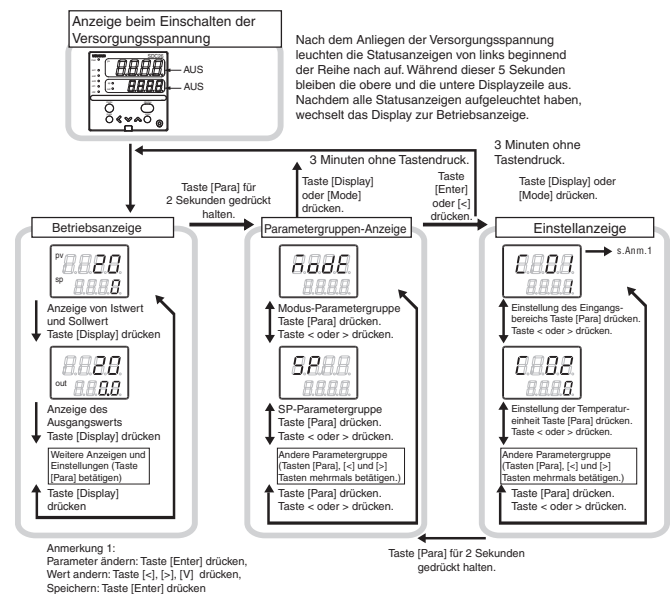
Anzeige beim Einschalten der Versorgungsspannung

SDC36

AUS

AUS

Nach dem Anliegen der Versorgungsspannung leuchten die Statusanzeigen von links beginnend der Reihe nach auf. Während dieser 5 Sekunden bleiben die obere und die untere Displayzeile aus. Nachdem alle Statusanzeigen aufgeleuchtet haben, wechselt das Display zur Betriebsanzeige.

3 Minuten ohne Tastendruck.

3 Minuten ohne Tastendruck.

Taste [Para] für 2 Sekunden gedrückt halten.

Taste [Display] oder [Mode] drücken.

Taste [Enter] oder [<] drücken.

Taste [Display] oder [Mode] drücken.

Betriebsanzeige

pv 20
sp 0

Anzeige von Istwert und Sollwert
Taste [Display] drücken

20
out 0.0

Anzeige des Ausgangswerts
Taste [Display] drücken

Weitere Anzeigen und Einstellungen (Taste [Para] betätigen)

Taste [Display] drücken

Parametergruppen-Anzeige

ModE

Modus-Parametergruppe
Taste [Para] drücken.
Taste < oder > drücken.

SP

SP-Parametergruppe
Taste [Para] drücken.
Taste < oder > drücken.

Andere Parametergruppe (Tasten [Para], [<] und [>] Tasten mehrmals betätigen.)

Taste [Para] drücken.
Taste < oder > drücken.

Einstellanzeige

C01

s.Anm.1

Einstellung des Eingangsbereichs Taste [Para] drücken.
Taste < oder > drücken.

C02

Einstellung der Temperatureinheit Taste [Para] drücken.
Taste < oder > drücken.

Andere Parametergruppe (Tasten [Para], [<] und [>] Tasten mehrmals betätigen.)

Taste [Para] drücken.
Taste < oder > drücken.

Taste [Para] für 2 Sekunden gedrückt halten.

Anmerkung 1:
Parameter ändern: Taste [Enter] drücken,
Wert andern: Taste [<], [>], [V] drücken,
Speichern: Taste [Enter] drücken